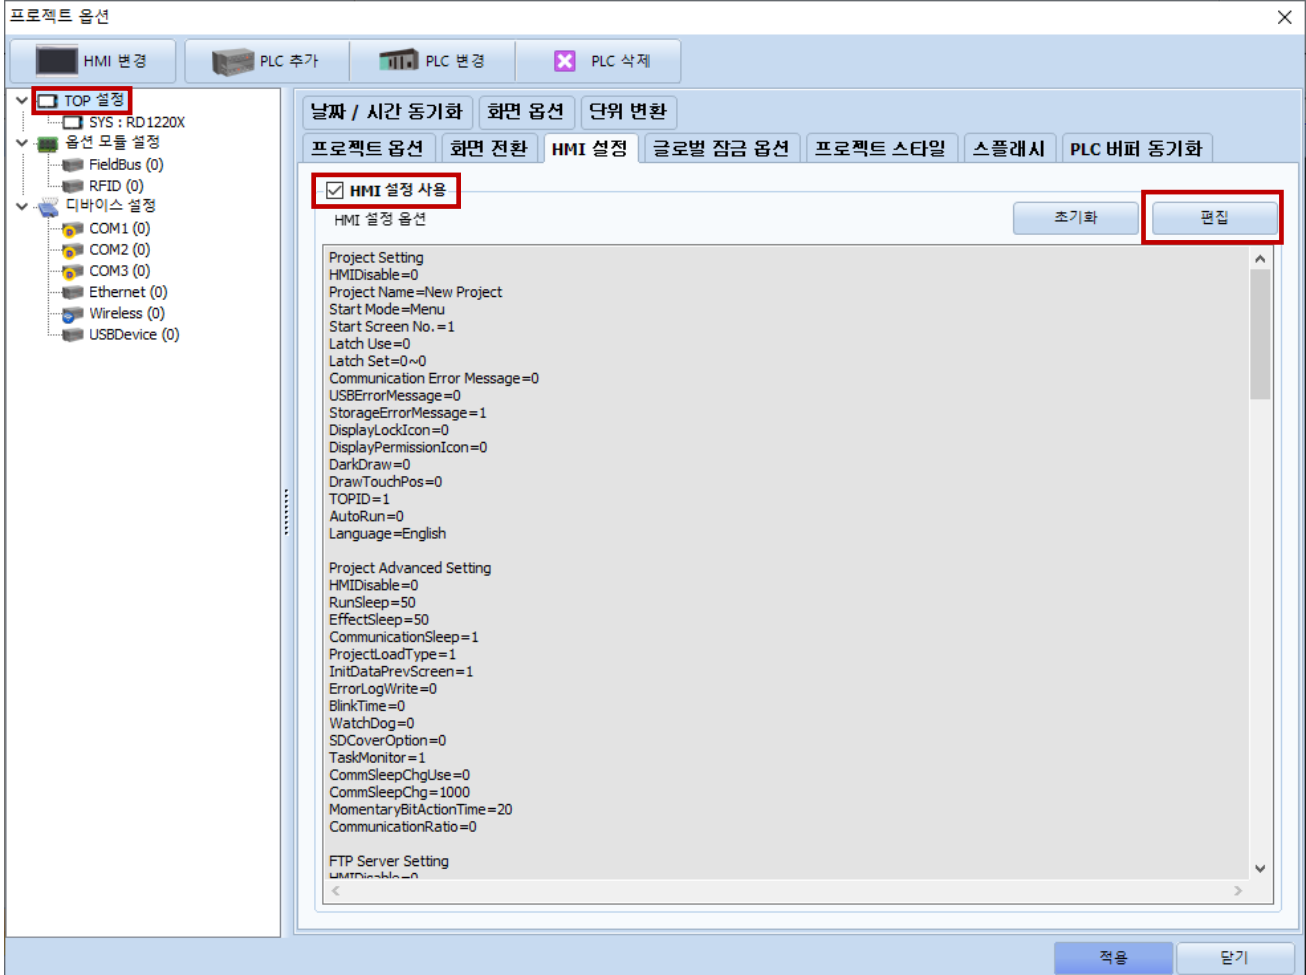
프로젝트 옵션

HMI 변경
PLC 추가
PLC 변경
PLC 삭제

TOP 설정
SYS : RD1220X
옵션 모듈 설정
FieldBus (0)
RFID (0)
디바이스 설정
COM1 (0)
COM2 (0)
COM3 (0)
Ethernet (0)
Wireless (0)
USBDevice (0)

날짜 / 시간 동기화
화면 옵션
단위 변환
프로젝트 옵션
화면 전환
HMI 설정
글로벌 잠금 옵션
프로젝트 스타일
스플래시
PLC 버퍼 동기화

HMI 설정 사용
HMI 설정 옵션
초기화
편집

Project Setting
HMIDisable=0
Project Name=New Project
Start Mode=Menu
Start Screen No.=1
Latch Use=0
Latch Set=0~0
Communication Error Message=0
USBErrorMessage=0
StorageErrorMessage=1
DisplayLockIcon=0
DisplayPermissionIcon=0
DarkDraw=0
DrawTouchPos=0
TOPID=1
AutoRun=0
Language=English

Project Advanced Setting
HMIDisable=0
RunSleep=50
EffectSleep=50
CommunicationSleep=1
ProjectLoadType=1
InitDataPrevScreen=1
ErrorLogWrite=0
BlinkTime=0
WatchDog=0
SDCoverOption=0
TaskMonitor=1
CommSleepChgUse=0
CommSleepChg=1000
MomentaryBitActionTime=20
CommunicationRatio=0

FTP Server Setting
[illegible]

적용
닫기